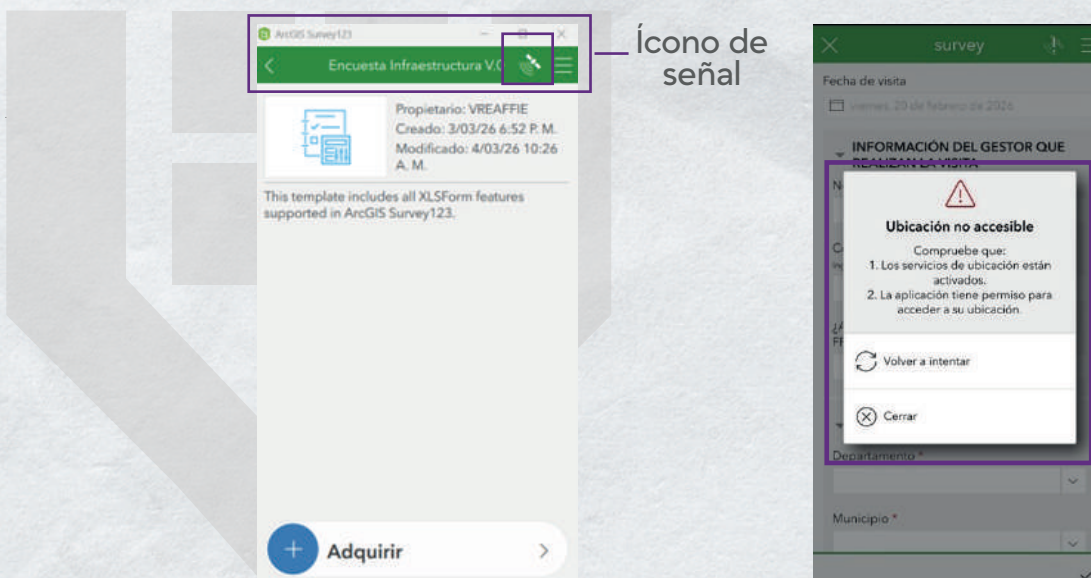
ArcGIS Survey123

Encuesta Infraestructura V.C

Ícono de señal

Propietario: VREAFFIE
Creado: 3/03/26 6:52 P. M.
Modificado: 4/03/26 10:26 A. M.

This template includes all XLSForm features supported in ArcGIS Survey123.

Adquirir

survey

Fecha de visita

viernes, 20 de febrero de 2026

INFORMACIÓN DEL GESTOR QUE REALIZAN LA VISITA

Ubicación no accesible

Compruebe que:
1. Los servicios de ubicación están activados.
2. La aplicación tiene permiso para acceder a su ubicación.

Volver a intentar

Cerrar

Departamento *

Municipio *